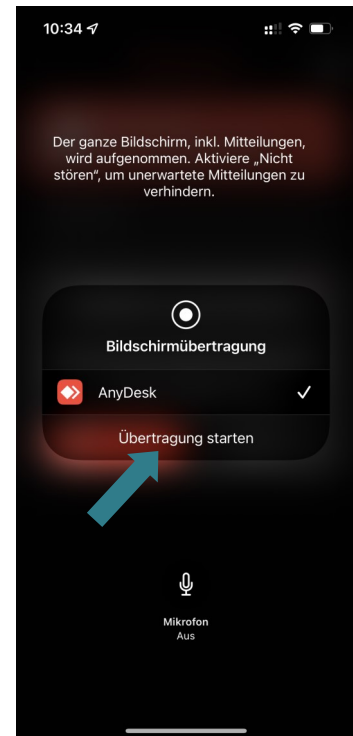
10:34

Der ganze Bildschirm, inkl. Mitteilungen, wird aufgenommen. Aktiviere „Nicht stören", um unerwartete Mitteilungen zu verhindern.

Bildschirmübertragung

AnyDesk ✓

Übertragung starten

Mikrofon
Aus